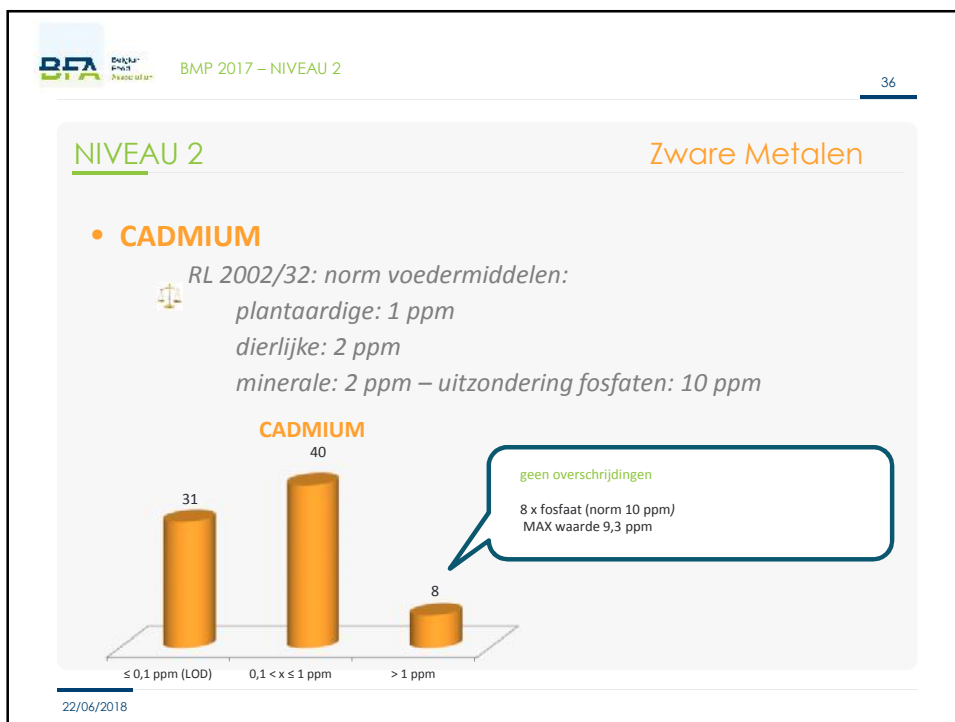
BFA Belgian Feed Association

BMP 2017 – NIVEAU 2

36

NIVEAU 2

Zware Metalen

• CADMIUM

RL 2002/32: norm voedermiddelen:
plantaardige: 1 ppm
dierlijke: 2 ppm
minerale: 2 ppm – uitzondering fosfaten: 10 ppm

CADMIUM

31

40

8

≤ 0,1 ppm (LOD)

$0,1 < x \leq 1$ ppm

> 1 ppm

geen overschrijdingen

8 x fosfaat (norm 10 ppm)
MAX waarde 9,3 ppm

22/06/2018